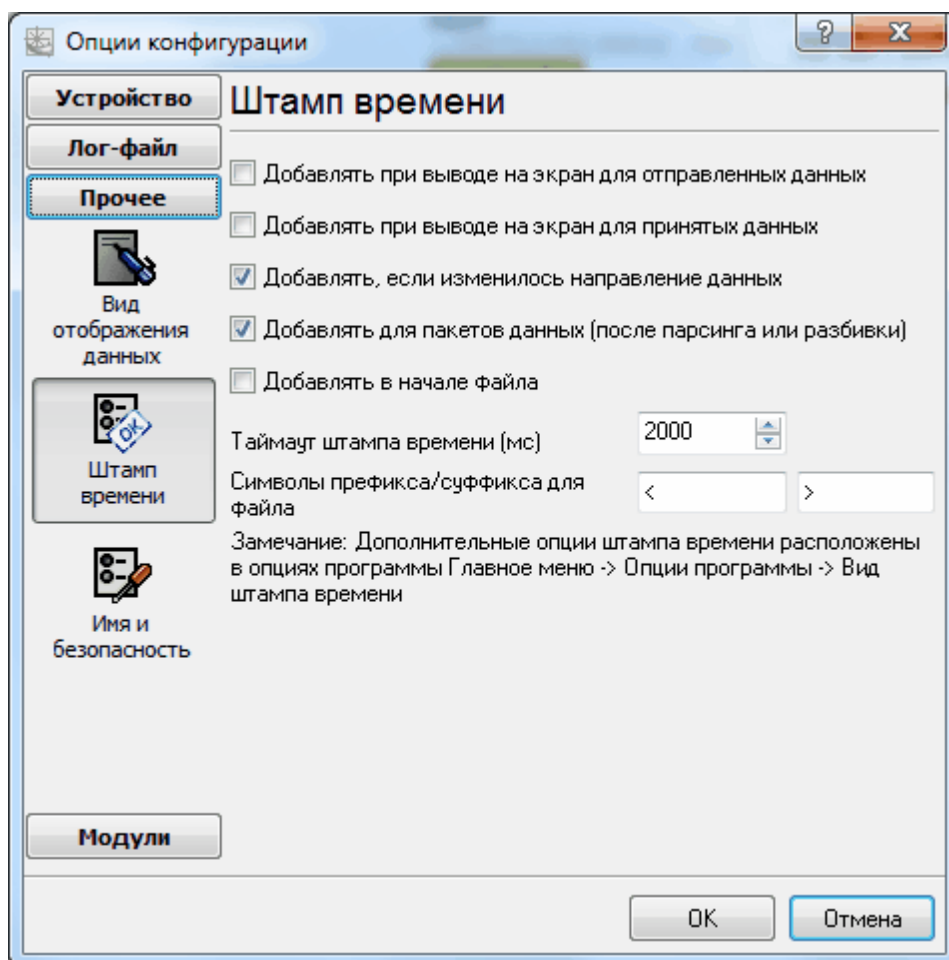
Опции конфигурации

?

X

Устройство

Лог-файл

Прочее

Вид отображения данных

Штамп времени

Имя и безопасность

Модули

Штамп времени

Добавлять при выводе на экран для отправленных данных

Добавлять при выводе на экран для принятых данных

Добавлять, если изменилось направление данных

Добавлять для пакетов данных (после парсинга или разбивки)

Добавлять в начале файла

Таймаут штампа времени (мс)

2000

Символы префикса/суффикса для файла

<

>

Замечание: Дополнительные опции штампа времени расположены в опциях программы Главное меню -> Опции программы -> Вид штампа времени

OK

Отмена